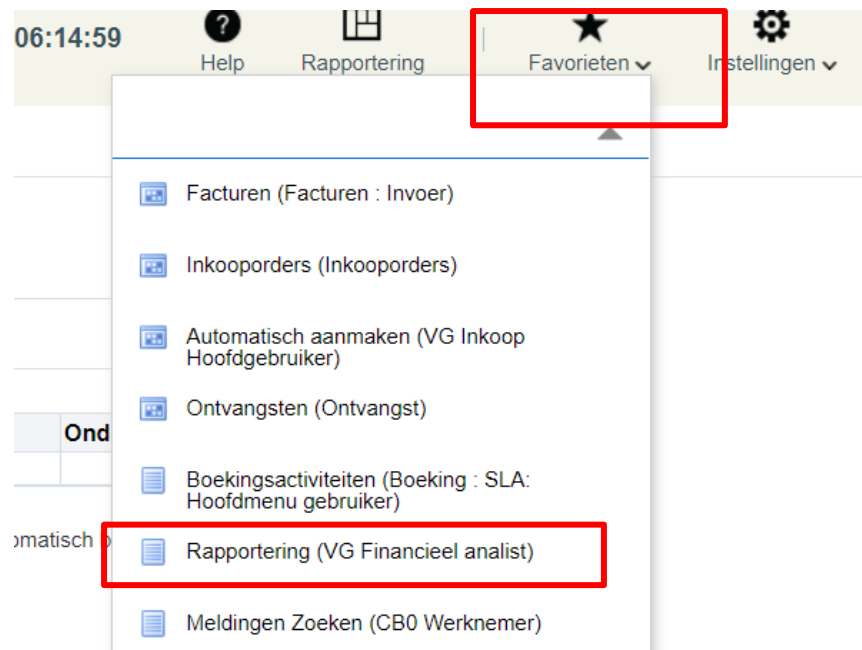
06:14:59

Help

Rapportering

Favorieten

Instellingen

Facturen (Facturen : Invoer)

Inkooporders (Inkooporders)

Automatisch aanmaken (VG Inkoop Hoofdgebruiker)

Ontvangsten (Ontvangst)

Boekingsactiviteiten (Boeking : SLA: Hoofdmenu gebruiker)

Rapportering (VG Financieel analist)

Meldingen Zoeken (CB0 Werknemer)

Ond

omatisch